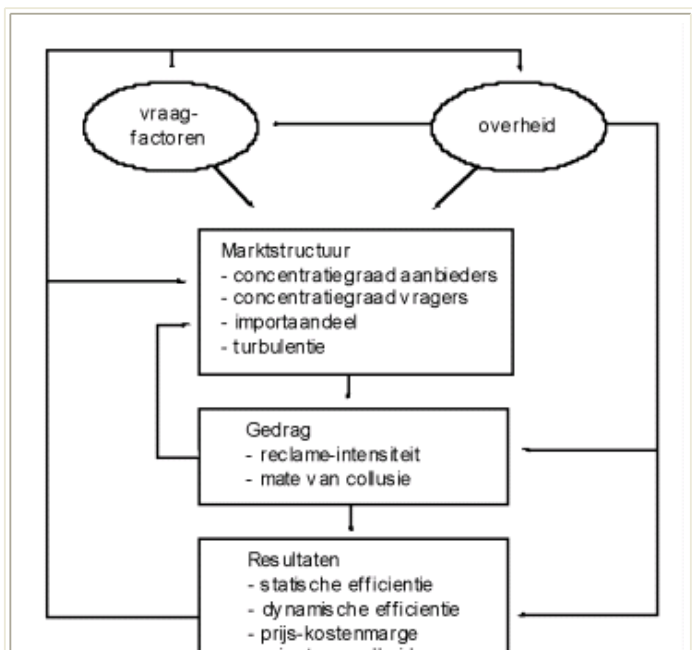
vraagfactoren

overheid

Marktstructuur
- concentratiegraad aanbieders
- concentratiegraad vragers
- importaandeel
- turbulentie

Gedrag
- reclame-intensiteit
- mate van collusie

Resultaten
- statische efficientie
- dynamische efficientie
- prijs-kostenmarge
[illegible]